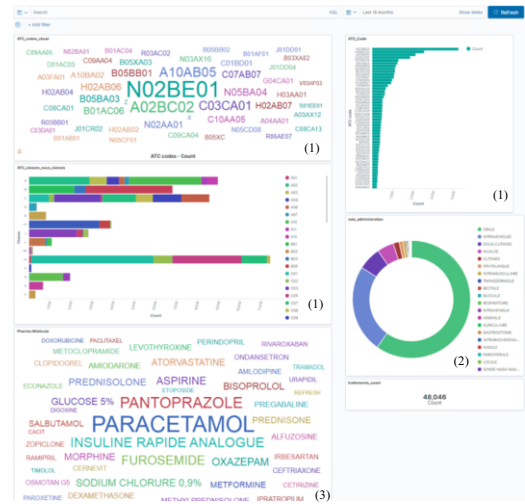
Search KQL Last 15 months Show dates Refresh

+ Add filter

ATC_codes_cloud

C09AA05 N02BA01 B01AC04 R03AC02 B05BB02 B01AF01 J01DD01
D01AC05 C09AA04 B05XA03 N03AX16 C01BD01 B03XA02
A03FA01 A10BA02 B05BB01 A10AB05 C07AB07 J01DD04
H02AB04 H02AB06 N02BE01 N05BA04 G04CA01 V03AF03
B05BA03 H03AA01
C08CA01 B01AC06 A02BC02 C03CA01 H02AB07 B01AC07
R06AX27 J01CR02 H02AB02 N02AA01 C10AA05 A04AA01 A03AX12
C03AB01 B01AE01 C09CA04 B05XC N05CD08 R06AE07 C08CA13
N05CF01

ATC codes - Count

(1)

ATC_classes_sous_classes

Count

(1)

ATC_Code

Count

ATC code

Count

(1)

voie_administration

ORALE
INTRAVEINEUSE
SOUS-CUTANEE
INHALEE
CUTANEE
OPHTALMIQUE
INTRAMUSCULAIRE
TRANSDERMIQUE
RECTALE
BUCCALE
GASTRIQUE
SUBLINGUALE
INTRAVESICALE
VAGINALE
AURICULAIRE
ENDOTRACHEALE
INTRA-ARTICULAIRE
NASALE
PERIDURALE
LOCALE
SONDE NASO-GAS...

(2)

Pharma-Molecule

DOXORUBICINE PACLITAXEL PERINDOPRIL RIVAROXABAN
METOCLOPRAMIDE LEVOTHYROXINE ONDANSETRON
CLOPIDOGREL AMIODARONE ATORVASTATINE TRAMADOL
ECONAZOLE PREDNISOLONE ASPIRINE AMLODIPINE URAPIDIL
ETOPOSIDE BISOPROLOL
GLUCOSE 5% PANTOPRAZOLE PREGABALINE
DIGOXINE
SALBUTAMOL PARACETAMOL PREDNISONE
CACIT
ZOPICLONE INSULINE RAPIDE ANALOGUE ALFUZOSINE
RAMIPRIL MORPHINE FUROSEMIDE OXAZEPAM IRBESARTAN
TIMOLOL CERNEVIT CEFTRIAXONE
OSMOTAN G5 SODIUM CHLORURE 0,9% METFORMINE CETIRIZINE
PAROXETINE DEXAMETHASONE METHYLPREDNISOLONE IPRATROPIUM

(3)

Indiements_count

46,046
Count